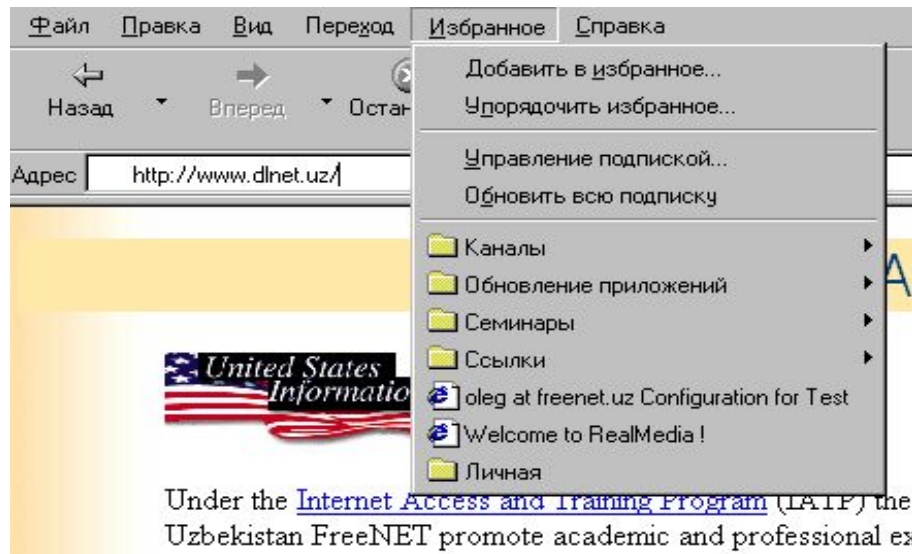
Файл Правка Вид Переход Избранное Справка

Назад Вперед Остан

Адрес http://www.dlnet.uz/

Добавить в избранное...
Упорядочить избранное...
Управление подпиской...
Обновить всю подписку
Каналы
Обновление приложений
Семинары
Ссылки
oleg at freenet.uz Configuration for Test
Welcome to RealMedia !
Личная

A

United States Informatio

Under the Internet Access and Training Program (IATP) the Uzbekistan FreeNET promote academic and professional ex